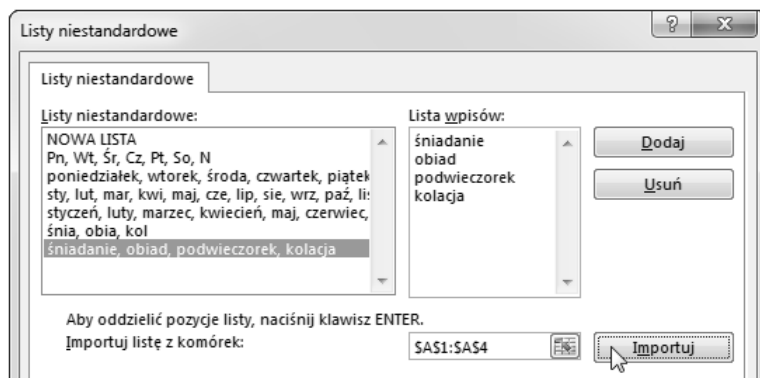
Listy niestandardowe

?
X

Listy niestandardowe

Listy niestandardowe:

NOWA LISTA
Pn, Wt, Śr, Cz, Pt, So, N
poniedziałek, wtorek, środa, czwartek, piątek
sty, lut, mar, kwi, maj, cze, lip, sie, wrz, paź, lis
styczeń, luty, marzec, kwiecień, maj, czerwiec,
śnia, obia, kol
śniadanie, obiad, podwieczorek, kolacja

Lista wpisów:

śniadanie
obiad
podwieczorek
kolacja

Dodaj

Usuń

Aby oddzielić pozycje listy, naciśnij klawisz ENTER.

Importuj listę z komórek:

$A$1:$A$4

Importuj